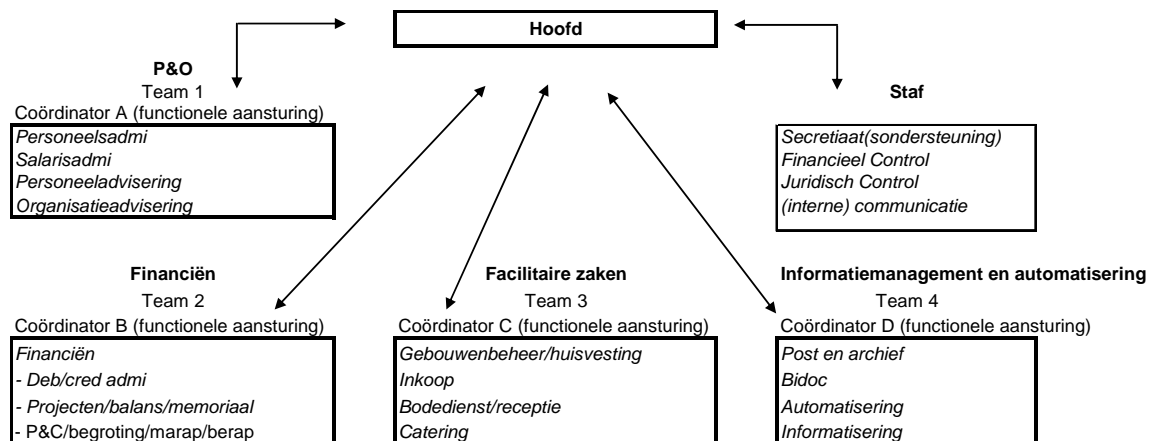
Hoofd

P&O
Team 1
Coördinator A (functionele aansturing)
Personeelsadmi
Salarisadmi
Personeeladvisering
Organisatieadvisering

Staf
Secretiaat(sondersteuning)
Financieel Control
Juridisch Control
(interne) communicatie

Financiën
Team 2
Coördinator B (functionele aansturing)
Financiën
- Deb/cred admi
- Projecten/balans/memoriaal
- P&C/begroting/marap/berap

Facilitaire zaken
Team 3
Coördinator C (functionele aansturing)
Gebouwenbeheer/huisvesting
Inkoop
Bodedienst/receptie
Catering

Informatiemanagement en automatisering
Team 4
Coördinator D (functionele aansturing)
Post en archief
Bidoc
Automatisering
Informatisering